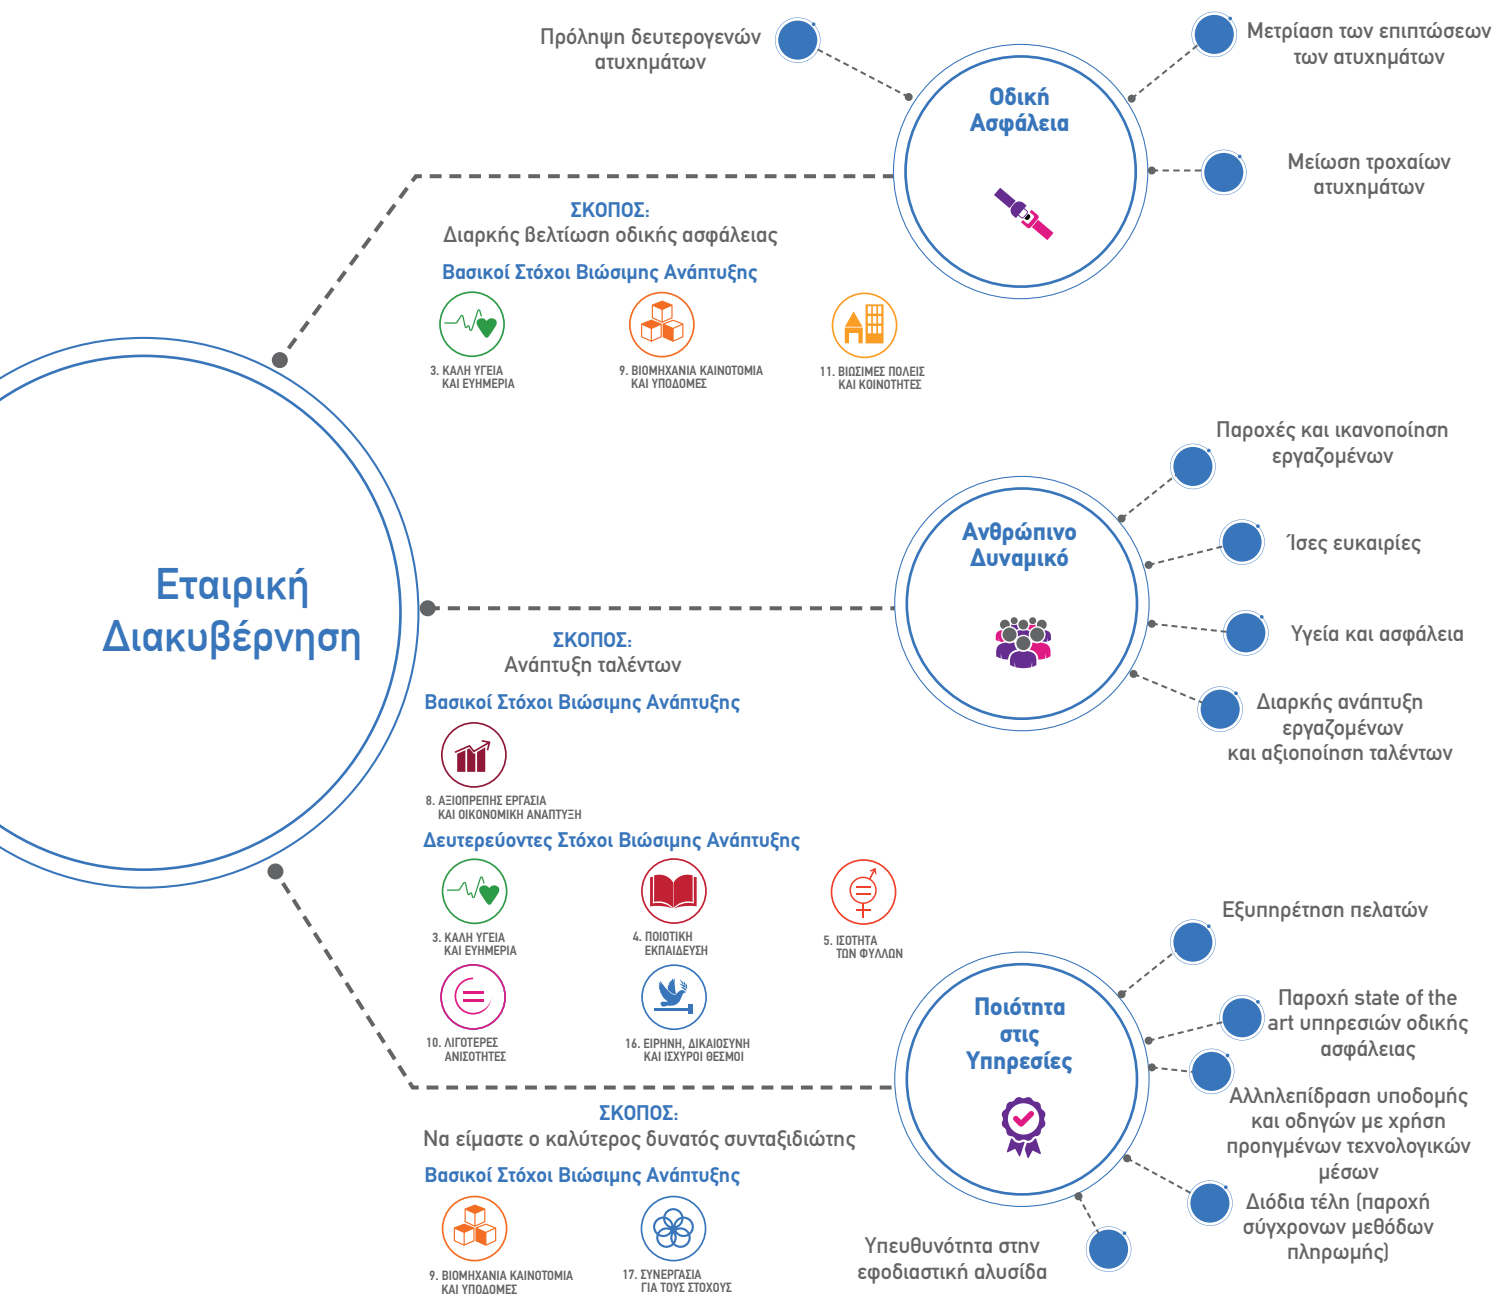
Πρόληψη δευτερογενών ατυχημάτων

Μετρίαση των επιπτώσεων των ατυχημάτων

Οδική Ασφάλεια

Μείωση τροχαίων ατυχημάτων

ΣΚΟΠΟΣ:
Διαρκής βελτίωση οδικής ασφάλειας

Βασικοί Στόχοι Βιώσιμης Ανάπτυξης

3. ΚΑΛΗ ΥΓΕΙΑ ΚΑΙ ΕΥΗΜΕΡΙΑ

9. ΒΙΟΜΗΧΑΝΙΑ ΚΑΙΝΟΤΟΜΙΑ ΚΑΙ ΥΠΟΔΟΜΕΣ

11. ΒΙΩΣΙΜΕΣ ΠΟΛΕΙΣ ΚΑΙ ΚΟΙΝΟΤΗΤΕΣ

Παροχές και ικανοποίηση εργαζομένων

Ανθρώπινο Δυναμικό

Ίσες ευκαιρίες

Εταιρική Διακυβέρνηση

Υγεία και ασφάλεια

ΣΚΟΠΟΣ:
Ανάπτυξη ταλέντων

Διαρκής ανάπτυξη εργαζομένων και αξιοποίηση ταλέντων

Βασικοί Στόχοι Βιώσιμης Ανάπτυξης

8. ΑΞΙΟΠΡΕΠΗΣ ΕΡΓΑΣΙΑ ΚΑΙ ΟΙΚΟΝΟΜΙΚΗ ΑΝΑΠΤΥΞΗ

Δευτερεύοντες Στόχοι Βιώσιμης Ανάπτυξης

3. ΚΑΛΗ ΥΓΕΙΑ ΚΑΙ ΕΥΗΜΕΡΙΑ

4. ΠΟΙΟΤΙΚΗ ΕΚΠΑΙΔΕΥΣΗ

5. ΙΣΟΤΗΤΑ ΤΩΝ ΦΥΛΛΩΝ

Εξυπηρέτηση πελατών

10. ΛΙΓΟΤΕΡΕΣ ΑΝΙΣΟΤΗΤΕΣ

16. ΕΙΡΗΝΗ, ΔΙΚΑΙΟΣΥΝΗ ΚΑΙ ΙΣΧΥΡΟΙ ΘΕΣΜΟΙ

Ποιότητα στις Υπηρεσίες

Παροχή state of the art υπηρεσιών οδικής ασφάλειας

Αλληλεπίδραση υποδομής και οδηγών με χρήση προηγμένων τεχνολογικών μέσων

ΣΚΟΠΟΣ:
Να είμαστε ο καλύτερος δυνατός συνταξιδιώτης

Βασικοί Στόχοι Βιώσιμης Ανάπτυξης

Διόδια τέλη (παροχή σύγχρονων μεθόδων πληρωμής)

Υπευθυνότητα στην εφοδιαστική αλυσίδα

9. ΒΙΟΜΗΧΑΝΙΑ ΚΑΙΝΟΤΟΜΙΑ ΚΑΙ ΥΠΟΔΟΜΕΣ

17. ΣΥΝΕΡΓΑΣΙΑ ΓΙΑ ΤΟΥΣ ΣΤΟΧΟΥΣ